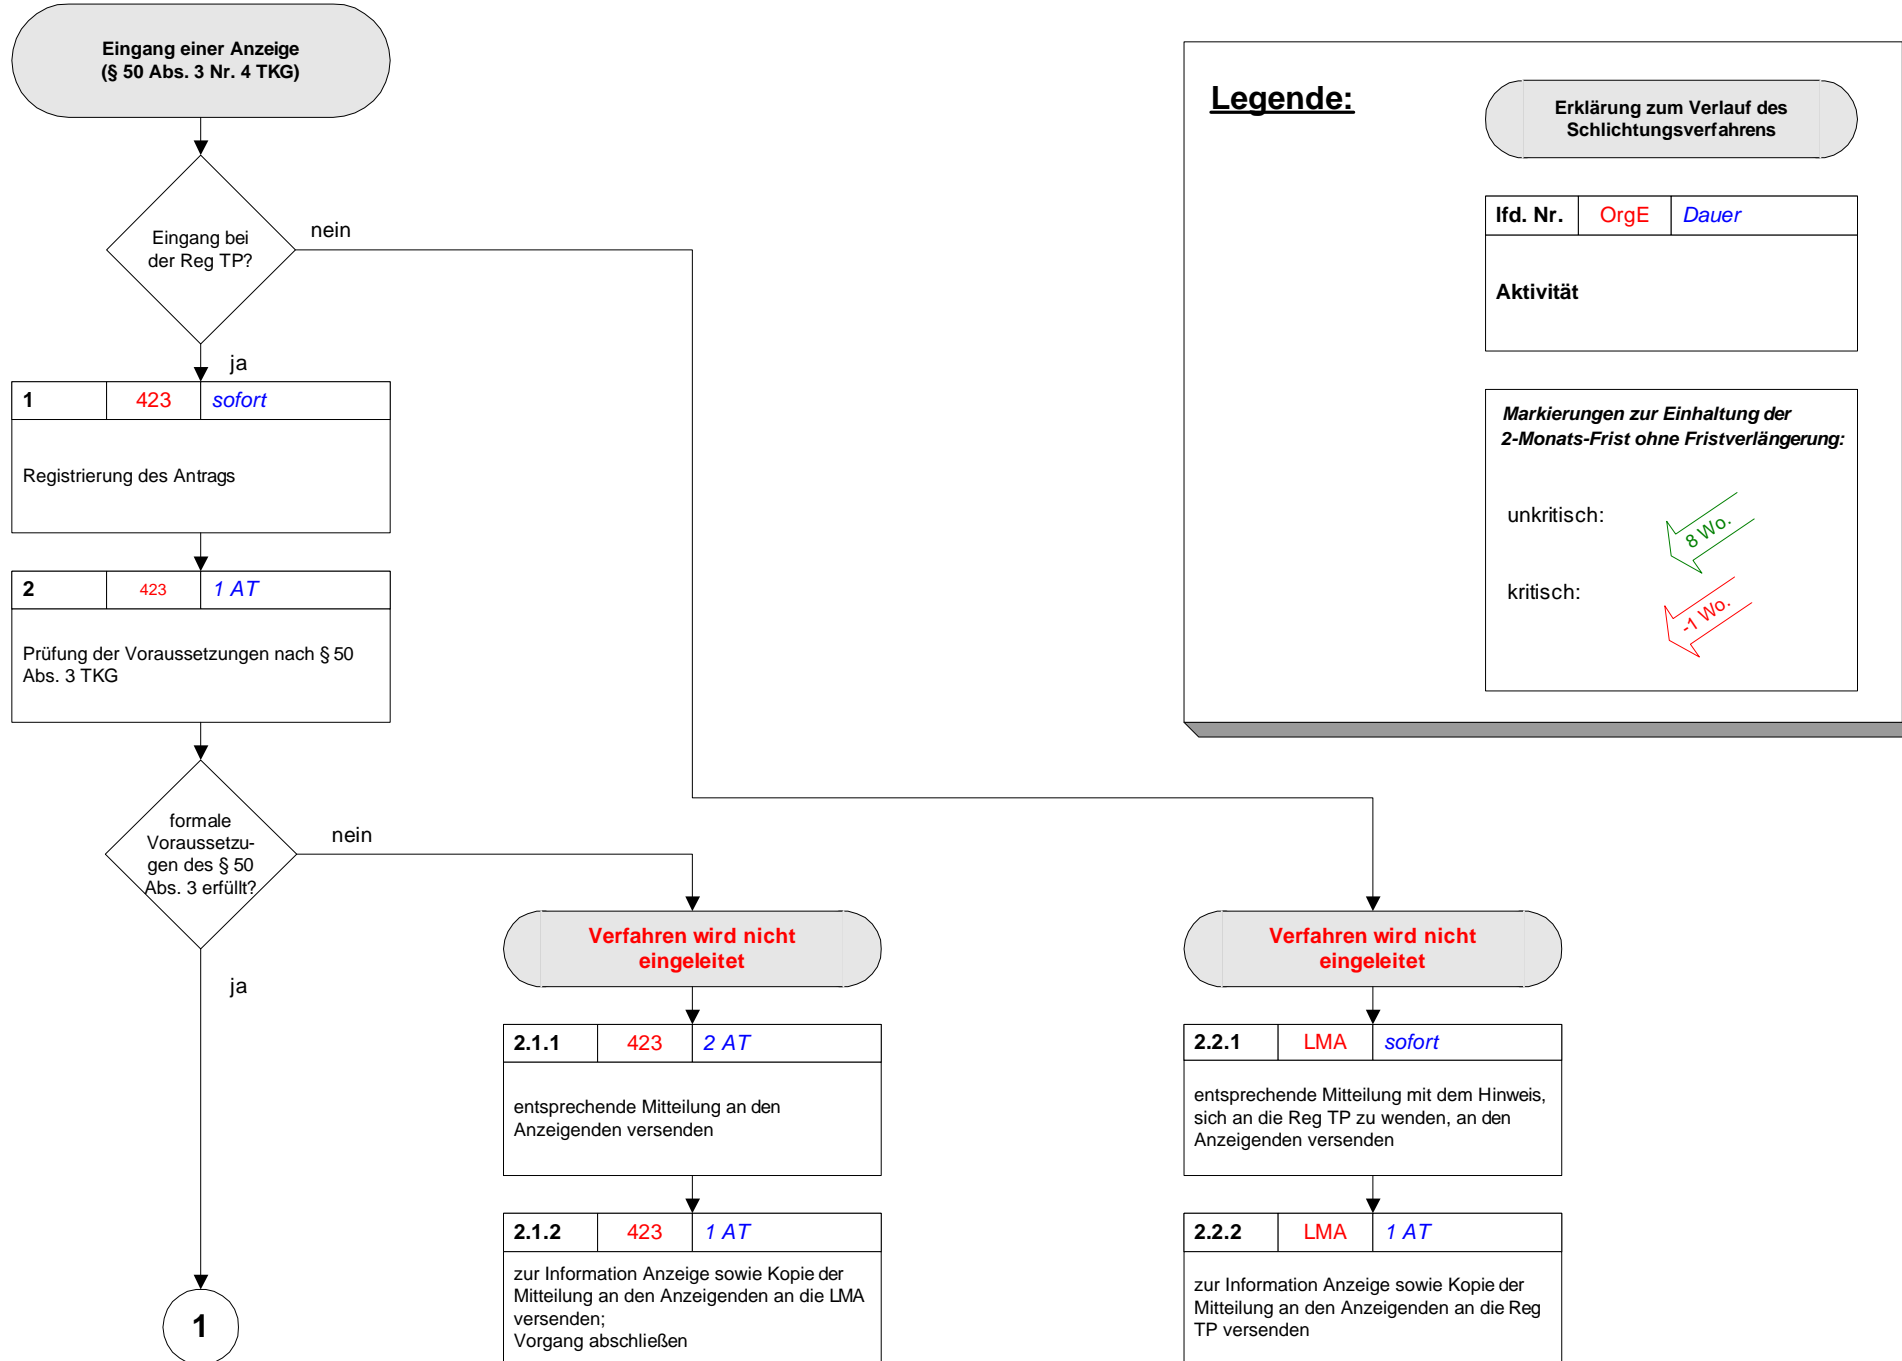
Eingang einer Anzeige
(§ 50 Abs. 3 Nr. 4 TKG)

Eingang bei der Reg TP?

nein

ja

| 1 | 423 | sofort |
|---|---|---|

Registrierung des Antrags

| 2 | 423 | 1 AT |
|---|---|---|

Prüfung der Voraussetzungen nach § 50 Abs. 3 TKG

formale Voraussetzungen des § 50 Abs. 3 erfüllt?

nein

ja

1

Legende:

Erklärung zum Verlauf des Schlichtungsverfahrens

| lfd. Nr. | OrgE | Dauer |
|---|---|---|

Aktivität

Markierungen zur Einhaltung der 2-Monats-Frist ohne Fristverlängerung:

unkritisch: 8 Wo.

kritisch: -1 Wo.

Verfahren wird nicht eingeleitet

| 2.1.1 | 423 | 2 AT |
|---|---|---|

entsprechende Mitteilung an den Anzeigenden versenden

| 2.1.2 | 423 | 1 AT |
|---|---|---|

zur Information Anzeige sowie Kopie der Mitteilung an den Anzeigenden an die LMA versenden;
Vorgang abschließen

Verfahren wird nicht eingeleitet

| 2.2.1 | LMA | sofort |
|---|---|---|

entsprechende Mitteilung mit dem Hinweis, sich an die Reg TP zu wenden, an den Anzeigenden versenden

| 2.2.2 | LMA | 1 AT |
|---|---|---|

zur Information Anzeige sowie Kopie der Mitteilung an den Anzeigenden an die Reg TP versenden